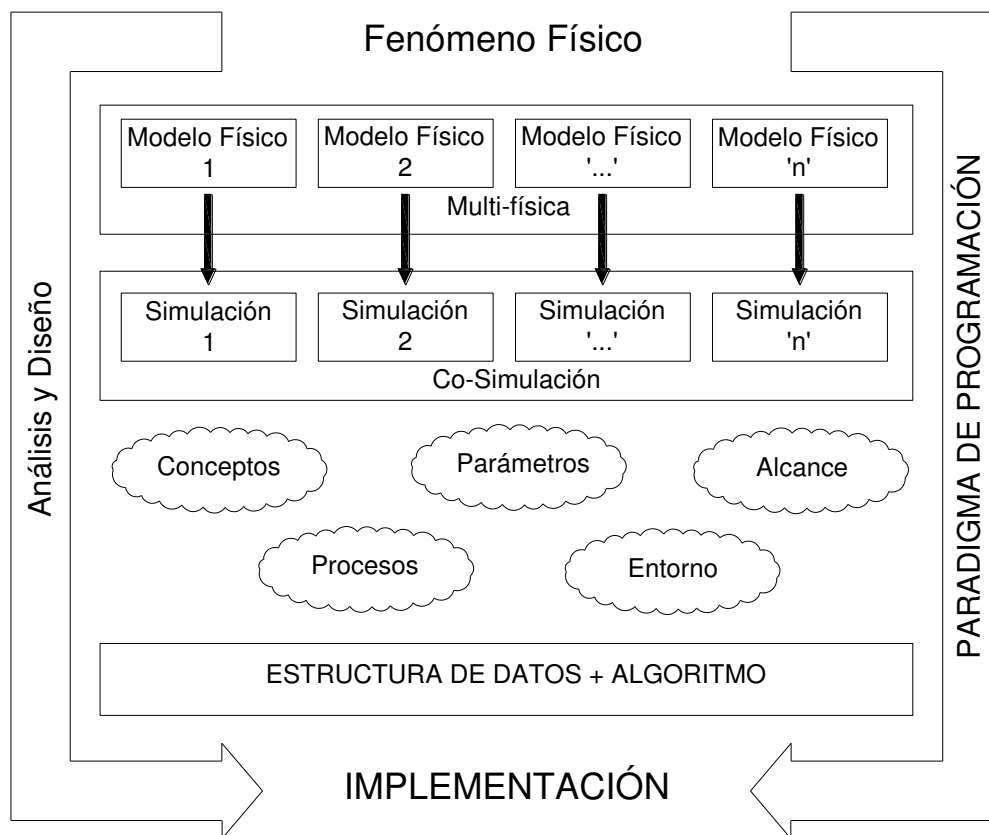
Fenómeno Físico

Análisis y Diseño

PARADIGMA DE PROGRAMACIÓN

Modelo Físico 1

Modelo Físico 2

Modelo Físico '...'

Modelo Físico 'n'

Multi-física

Simulación 1

Simulación 2

Simulación '...'

Simulación 'n'

Co-Simulación

Conceptos

Parámetros

Alcance

Procesos

Entorno

ESTRUCTURA DE DATOS + ALGORITMO

IMPLEMENTACIÓN